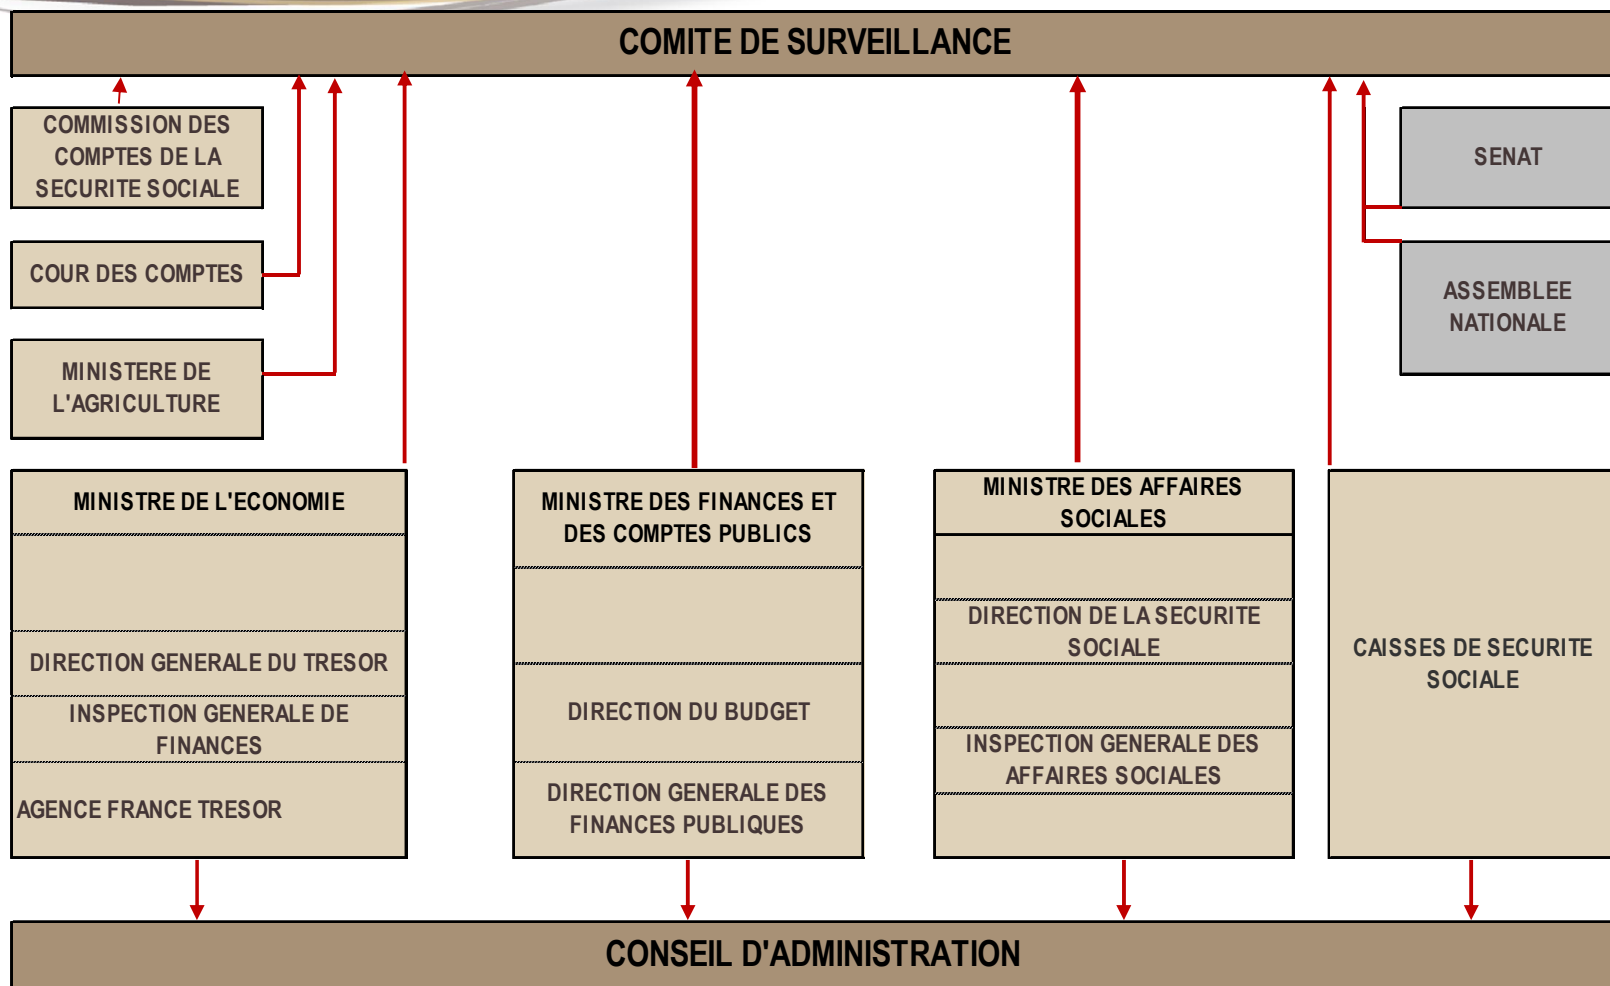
COMITE DE SURVEILLANCE

COMMISSION DES COMPTES DE LA SECURITE SOCIALE

COUR DES COMPTES

MINISTERE DE L'AGRICULTURE

SENAT

ASSEMBLEE NATIONALE

MINISTRE DE L'ECONOMIE

DIRECTION GENERALE DU TRESOR

INSPECTION GENERALE DE FINANCES

AGENCE FRANCE TRESOR

MINISTRE DES FINANCES ET DES COMPTES PUBLICS

DIRECTION DU BUDGET

DIRECTION GENERALE DES FINANCES PUBLIQUES

MINISTRE DES AFFAIRES SOCIALES

DIRECTION DE LA SECURITE SOCIALE

INSPECTION GENERALE DES AFFAIRES SOCIALES

CAISSES DE SECURITE SOCIALE

CONSEIL D'ADMINISTRATION